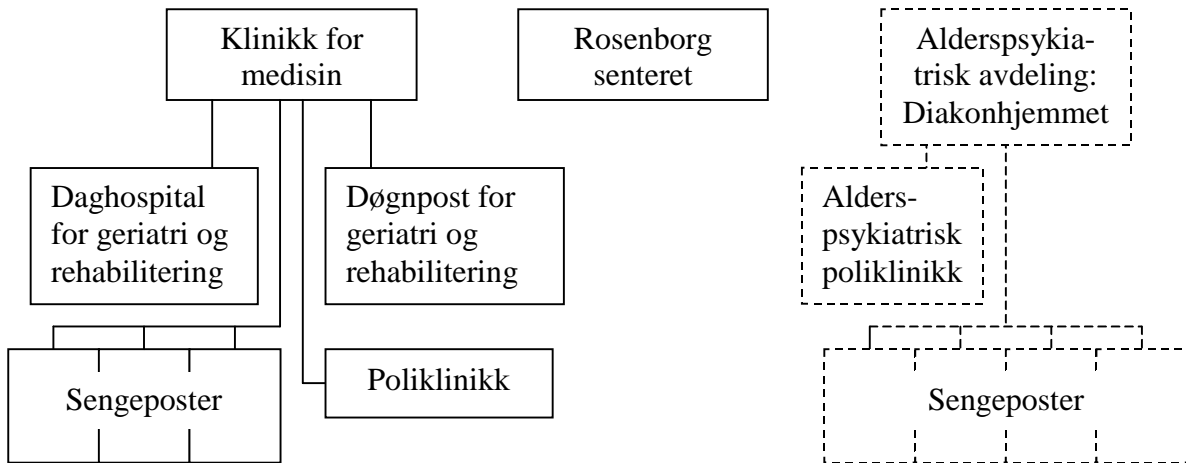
Klinikk for medisin

Rosenborg senteret

Alderspsykiatrisk avdeling: Diakonhjemmet

Daghospital for geriatri og rehabilitering

Døgnpost for geriatri og rehabilitering

Alderspsykiatrisk poliklinikk

Sengeposter

Poliklinikk

Sengeposter